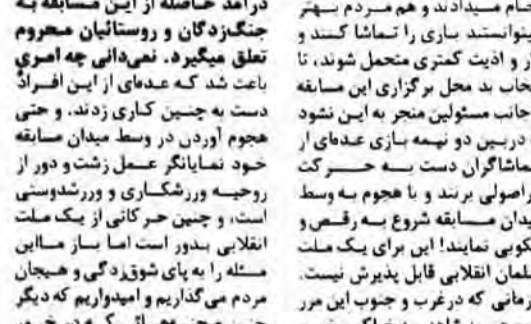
درآمد حاصله از این مسابقه به جنگ‌زدگان و روستائیان محروم تعلق میگیرد. نمیدانی چه امری باعث شد که عده‌ای از این افراد دست به چنین کاری زدند، و حتی هجوم آوردن در وسط میدان مسابقه خود نمایانگر عمل زشت و دور از روحیه ورزشکاری و ورزشدوستی است، و چنین حرکاتی از یک ملت انقلابی بدور است اما باز مسائل مسئله را به پای شوق‌زدگی و هیجان مردم میگذاریم و امیدواریم که دیگر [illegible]

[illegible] تمام میدادند و هم مردم بهتر بتوانستند بازی را تماشا کنند و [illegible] ر و اذیت کمتری متحمل شوند، تا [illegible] خاب به محل برگزاری این مسابقه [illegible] جانب مسئولین منجر به این نشود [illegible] در بین دو نیمه بازی عده‌ای از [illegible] ماشاگران دست به حرکت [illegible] راصولی برند و با هجوم به وسط میدان مسابقه شروع به رقص و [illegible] کوبی نمایند! این برای یک ملت مسلمان انقلابی قابل پذیرش نیست. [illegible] رمانی که درغرب و جنوب این مرز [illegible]